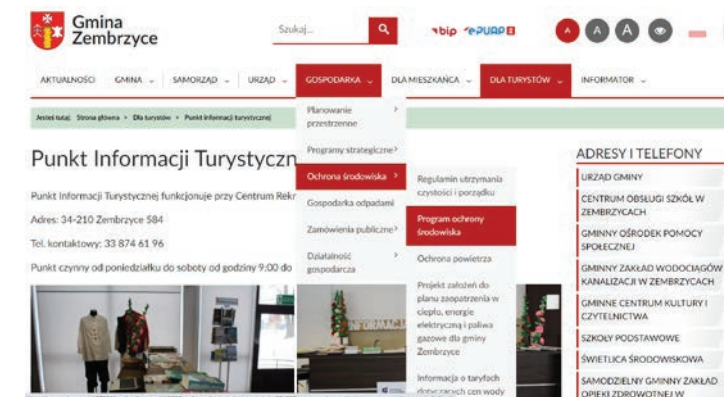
Gmina Zembrzyce

Szukaj...

bip ePUAP

A A A

AKTUALNOŚCI GMINA SAMORZĄD URZĄD GOSPODARKA DLA MIESZKAŃCA DLA TURYSTÓW INFORMATOR

Jesteś tutaj: Strona główna > Dla turystów > Punkt Informacji turystycznej

Punkt Informacji Turystyczn

Punkt Informacji Turystycznej funkcjonuje przy Centrum Rekr

Adres: 34-210 Zembrzyce 584

Tel. kontaktowy: 33 874 61 96

Punkt czynny od poniedziałku do soboty od godziny 9:00 do

Planowanie przestrzenne

Programy strategiczne

Ochrona środowiska

Gospodarka odpadami

Zamówienia publiczne

Działalność gospodarcza

Regulamin utrzymania czystości i porządku

Program ochrony środowiska

Ochrona powietrza

Projekt założeń do planu zaopatrzenia w ciepło, energię elektryczną i paliwa gazowe dla gminy Zembrzyce

Informacja o taryfach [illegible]

ADRESY I TELEFONY

URZĄD GMINY

CENTRUM OBSŁUGI SZKÓŁ W ZEMBRZYCACH

GMINNY OŚRODEK POMOCY SPOŁECZNEJ

GMINNY ZAKŁAD WODOCIĄGÓW KANALIZACJI W ZEMBRZYCACH

GMINNE CENTRUM KULTURY I CZYTELNICTWA

SZKOŁY PODSTAWOWE

ŚWIETLICA ŚRODOWISKOWA

SAMODZIELNY GMINNY ZAKŁAD OPIEKI ZDROWOTNEJ W

INFORMACJA